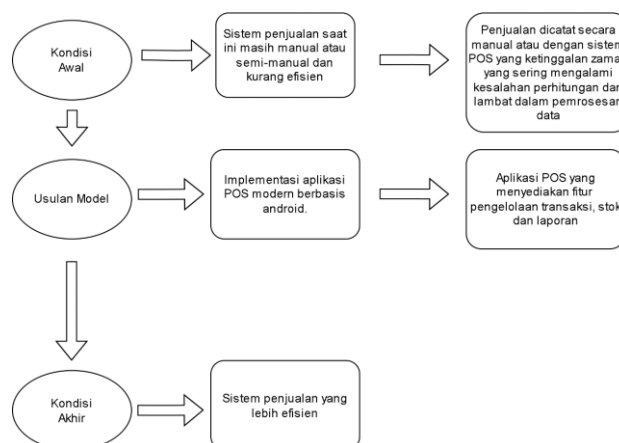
Kondisi Awal

Sistem penjualan saat ini masih manual atau semi-manual dan kurang efisien

Penjualan dicatat secara manual atau dengan sistem POS yang ketinggalan zaman yang sering mengalami kesalahan perhitungan dan lambat dalam pemrosesan data

Usulan Model

Implementasi aplikasi POS modern berbasis android.

Aplikasi POS yang menyediakan fitur pengelolaan transaksi, stok dan laporan

Kondisi Akhir

Sistem penjualan yang lebih efisien